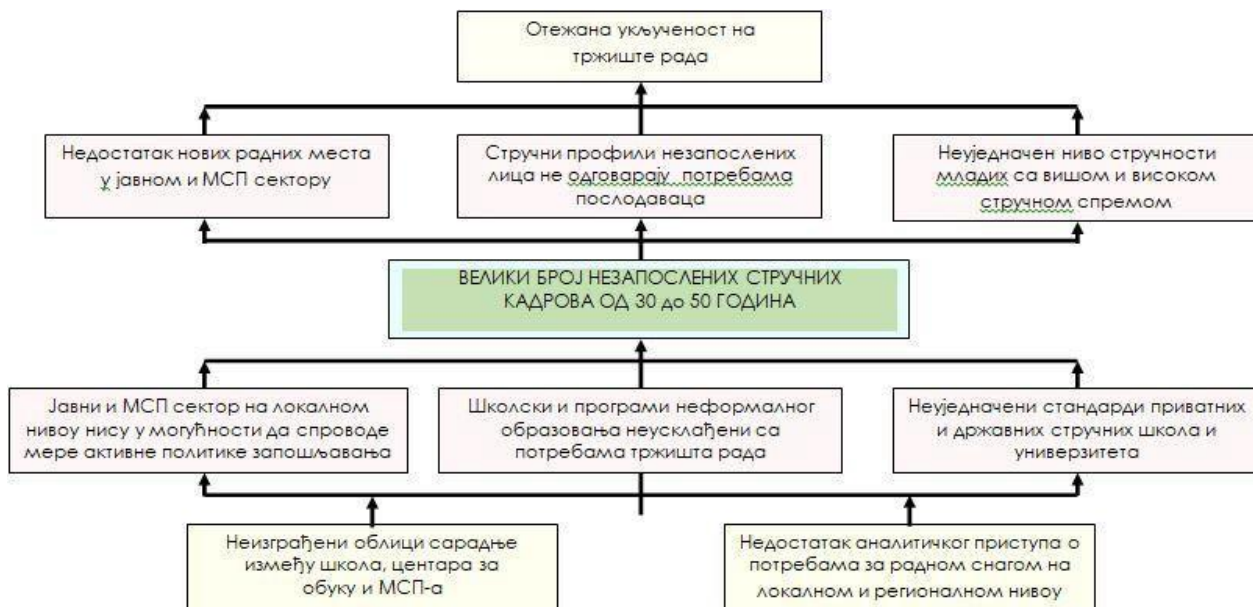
Отежана укљученост на тржиште рада

Недостатак нових радних места у јавном и МСП сектору

Стручни профили незапослених лица не одговарају потребама послодаваца

Неуједначен ниво стручности младих са вишом и високом стручном спремом

ВЕЛИКИ БРОЈ НЕЗАПОСЛЕНИХ СТРУЧНИХ КАДРОВА ОД 30 до 50 ГОДИНА

Јавни и МСП сектор на локалном нивоу нису у могућности да спроводе мере активне политике запошљавања

Школски и програми неформалног образовања неусклађени са потребама тржишта рада

Неуједначени стандарди приватних и државних стручних школа и универзитета

Неизграђени облици сарадње између школа, центара за обуку и МСП-а

Недостатак аналитичког приступа о потребама за радном снагом на локалном и регионалном нивоу